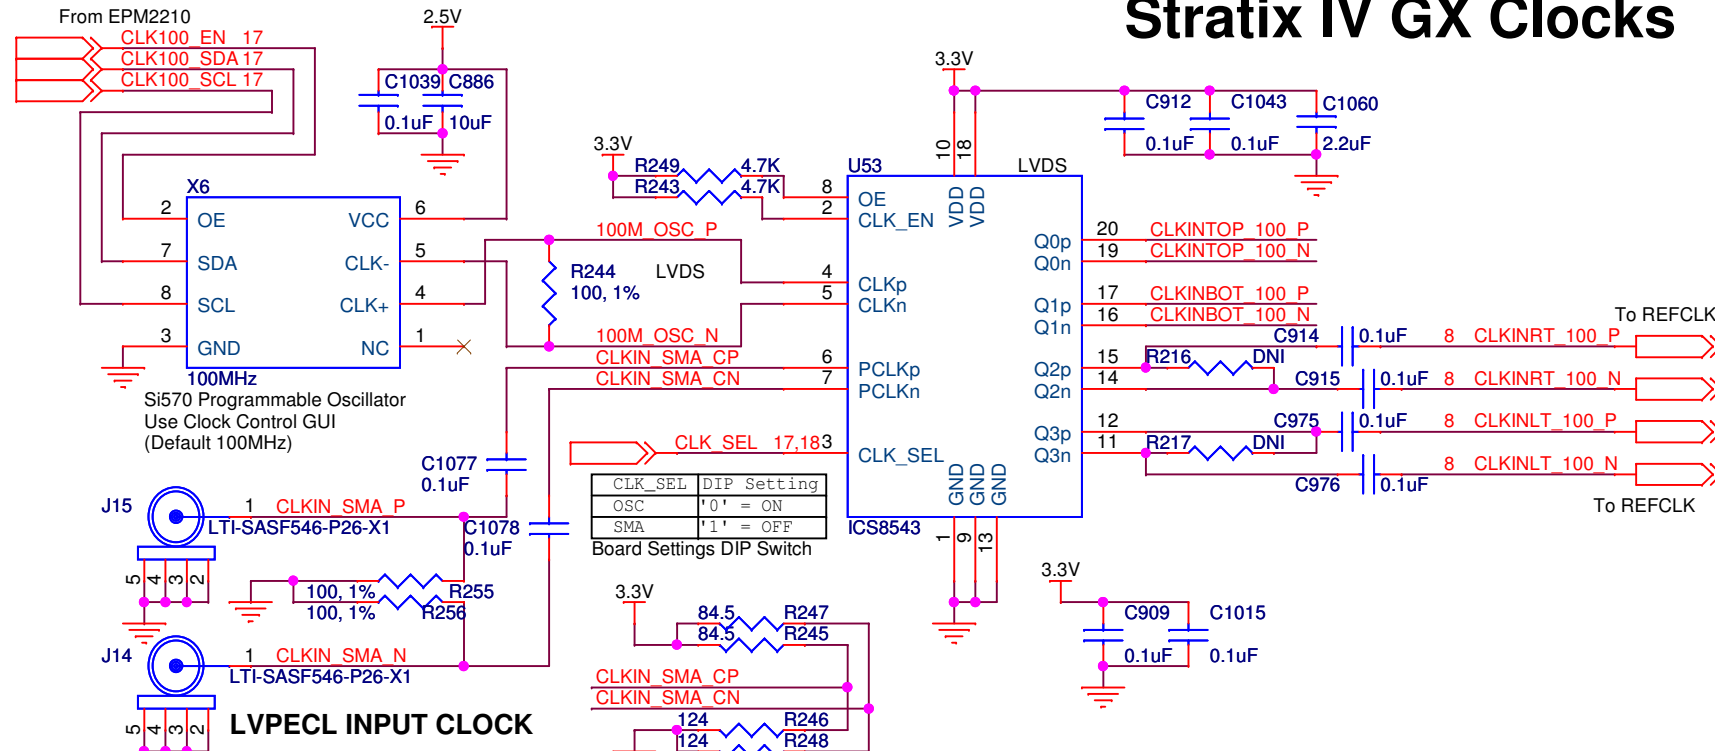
Stratix IV GX Clocks

From EPM2210
CLK100_EN 17
CLK100_SDA 17
CLK100_SCL 17

2.5V
C1039 C886
0.1uF 10uF

X6
2 OE VCC 6
7 SDA CLK- 5
8 SCL CLK+ 4
3 GND NC 1
100MHz
Si570 Programmable Oscillator
Use Clock Control GUI
(Default 100MHz)

3.3V
R249 4.7K
R243 4.7K
100M_OSC_P
R244 LVDS
100, 1%
100M_OSC_N
CLKIN_SMA_CP
CLKIN_SMA_CN

3.3V
10 18
C912 C1043 C1060
0.1uF 0.1uF 2.2uF

U53 LVDS
8 OE
2 CLK_EN
VDD VDD
4 CLKp
5 CLKn
6 PCLKp
7 PCLKn
3 CLK_SEL
GND GND GND
ICS8543
1 9 13
20 Q0p CLKINTOP_100_P
19 Q0n CLKINTOP_100_N
17 Q1p CLKINBOT_100_P
16 Q1n CLKINBOT_100_N
15 Q2p
14 Q2n
12 Q3p
11 Q3n

C914 0.1uF 8 CLKINRT_100_P
To REFCLK
R216 DNI
C915 0.1uF 8 CLKINRT_100_N
C975 0.1uF 8 CLKINLT_100_P
R217 DNI
C976 0.1uF 8 CLKINLT_100_N
To REFCLK

CLK_SEL 17,18

| CLK_SEL | DIP Setting |
|---|---|
| OSC | '0' = ON |
| SMA | '1' = OFF |

Board Settings DIP Switch

C1077
0.1uF
J15
1 CLKIN_SMA_P
LTI-SASF546-P26-X1
C1078
0.1uF
5 4 3 2
100, 1% R255
100, 1% R256
J14
1 CLKIN_SMA_N
LTI-SASF546-P26-X1
5 4 3 2
LVPECL INPUT CLOCK

3.3V
84.5 R247
84.5 R245
CLKIN_SMA_CP
CLKIN_SMA_CN
124 R246
124 R248

3.3V
C909 C1015
0.1uF 0.1uF